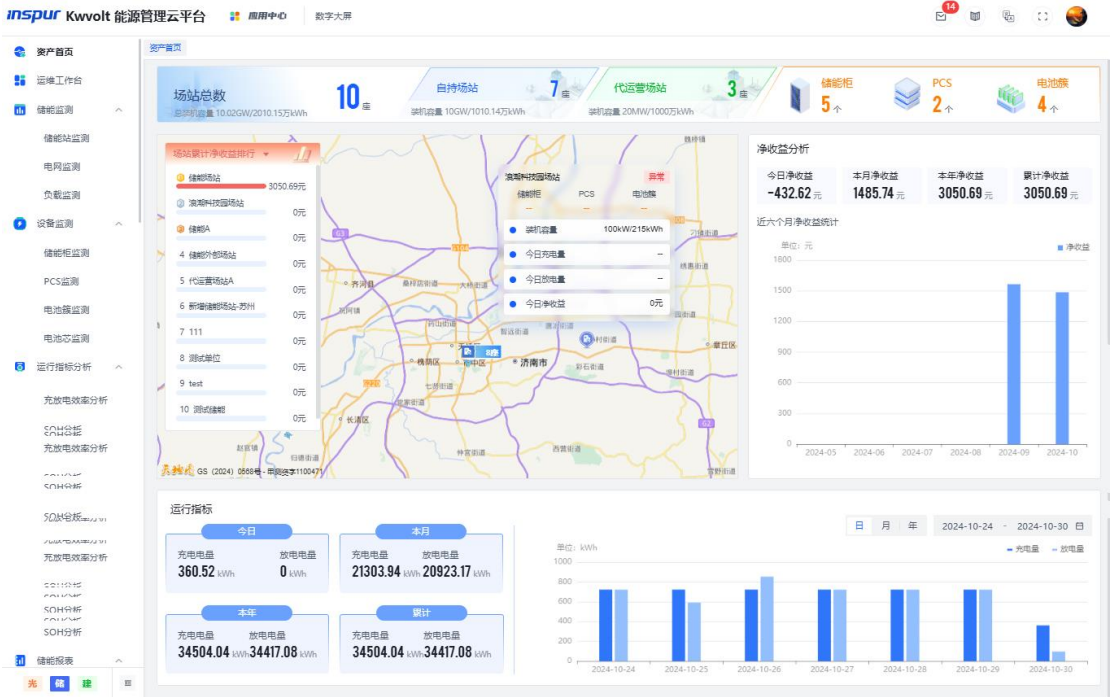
inspur Kwvolt 能源管理云平台 应用中心 数字大屏

14

资产首页
运维工作台
储能监测
储能站监测
电网监测
负载监测
设备监测
储能柜监测
PCS监测
电池簇监测
电池芯监测
运行指标分析
充放电效率分析
SOH分析
充放电效率分析
SOH分析
SOH分析
充放电效率分析
充放电效率分析
SOH分析
SOH分析
SOH分析
储能报表
光 储 建

资产首页

场站总数 10座
总装机容量 10.02GW/2010.15万kWh
自持场站 7座
装机容量 10GW/1010.14万kWh
代运营场站 3座
装机容量 20MW/1000万kWh
储能柜 5个
PCS 2个
电池簇 4个

场站累计净收益排行
1 储能场站 3050.69元
2 浪潮科技园场站 0元
3 储能A 0元
4 储能外部场站 0元
5 代运营场站A 0元
6 新增储能场站-苏州 0元
7 111 0元
8 测试单位 0元
9 test 0元
10 测试储能 0元

浪潮科技园场站 异常
储能柜 PCS 电池簇
-- -- --
装机容量 100kW/215kWh
今日充电量 --
今日放电量 --
今日净收益 0元

济南市 槐荫区 市中区 长清区 章丘区 齐河县
GS (2024) 0568号 - 甲测资字1100471

净收益分析
今日净收益 -432.62元
本月净收益 1485.74元
本年净收益 3050.69元
累计净收益 3050.69元
近六个月净收益统计
单位：元
净收益
1800
1500
1200
900
600
300
0
2024-05 2024-06 2024-07 2024-08 2024-09 2024-10

运行指标
今日
充电电量 360.52kWh 放电电量 0kWh
本月
充电电量 21303.94kWh 放电电量 20923.17kWh
本年
充电电量 34504.04kWh 放电电量 34417.08kWh
累计
充电电量 34504.04kWh 放电电量 34417.08kWh

日 月 年 2024-10-24 - 2024-10-30
单位：kWh
充电量 放电量
1000
800
600
400
200
0
2024-10-24 2024-10-25 2024-10-26 2024-10-27 2024-10-28 2024-10-29 2024-10-30